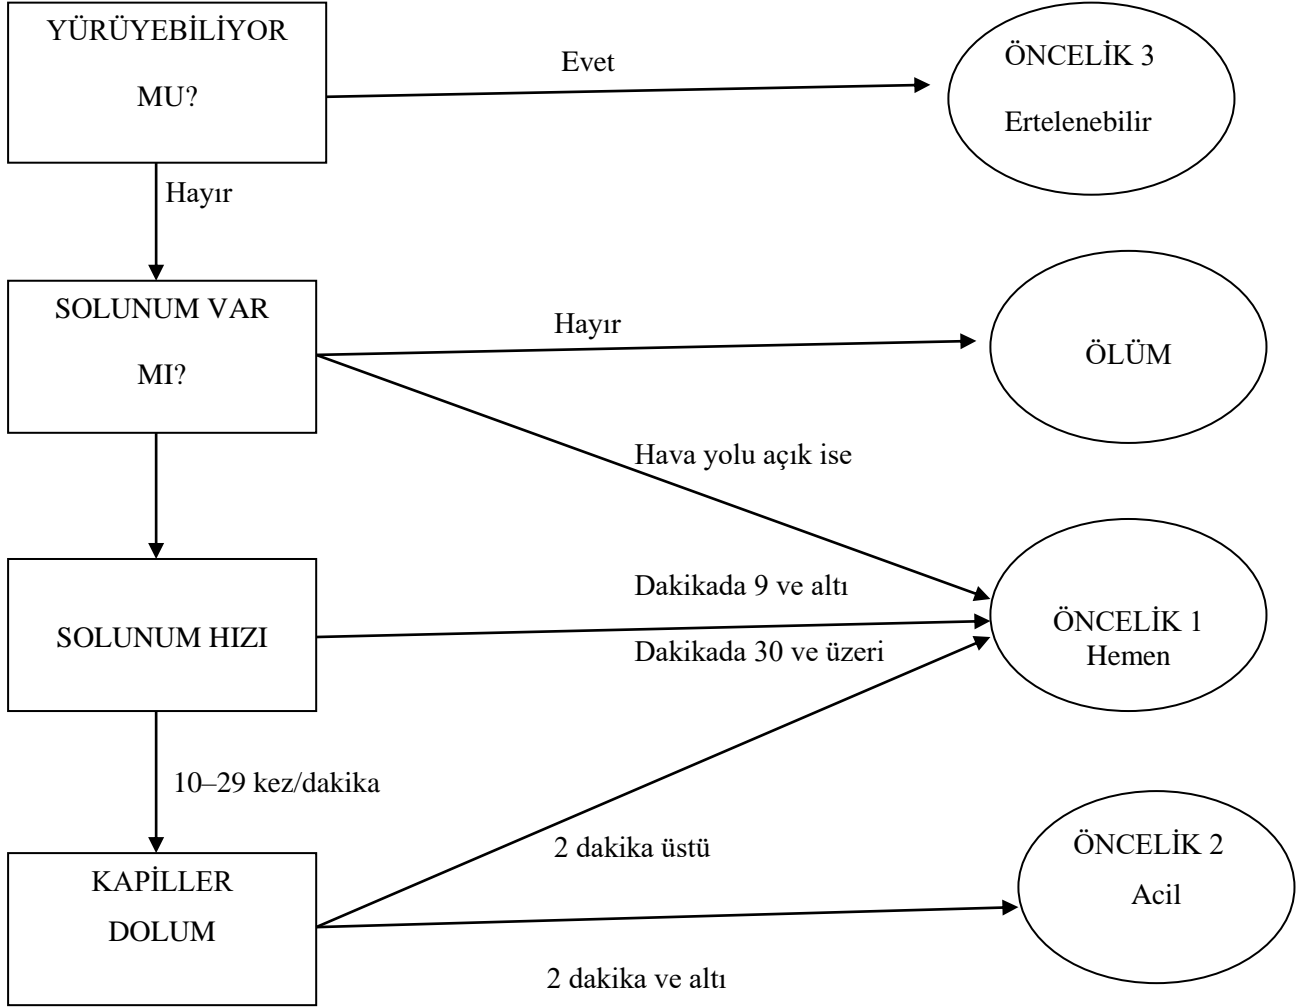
YÜRÜYEBİLİYOR MU?

Evet

ÖNCELİK 3 Ertelenebilir

Hayır

SOLUNUM VAR MI?

Hayır

ÖLÜM

Hava yolu açık ise

SOLUNUM HIZI

Dakikada 9 ve altı

Dakikada 30 ve üzeri

ÖNCELİK 1 Hemen

10–29 kez/dakika

KAPİLLER DOLUM

2 dakika üstü

ÖNCELİK 2 Acil

2 dakika ve altı